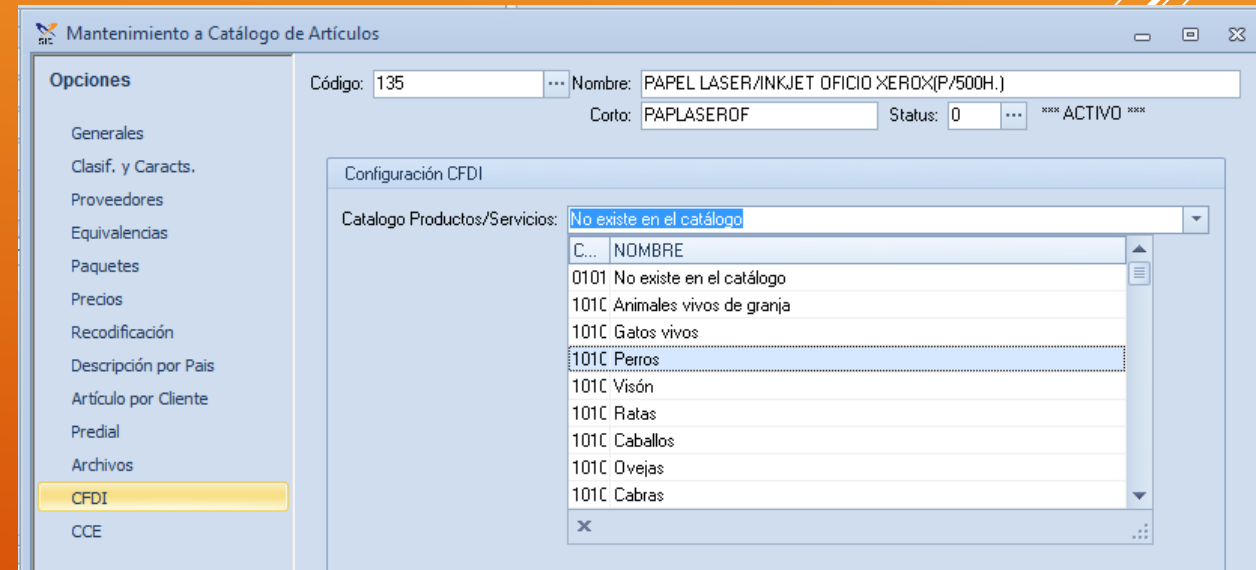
SIC Mantenimiento a Catálogo de Artículos

Opciones

Generales
Clasif. y Caracts.
Proveedores
Equivalencias
Paquetes
Precios
Recodificación
Descripción por Pais
Artículo por Cliente
Predial
Archivos
CFDI
CCE

Código: 135 ... Nombre: PAPEL LASER/INKJET OFICIO XEROX(P/500H.)
Corto: PAPLASEROF Status: 0 ... *** ACTIVO ***

Configuración CFDI

Catalogo Productos/Servicios: No existe en el catálogo

| C... | NOMBRE |
|---|---|
| 0101 | No existe en el catálogo |
| 101C | Animales vivos de granja |
| 101C | Gatos vivos |
| 101C | Perros |
| 101C | Visón |
| 101C | Ratas |
| 101C | Caballos |
| 101C | Ovejas |
| 101C | Cabras |

×